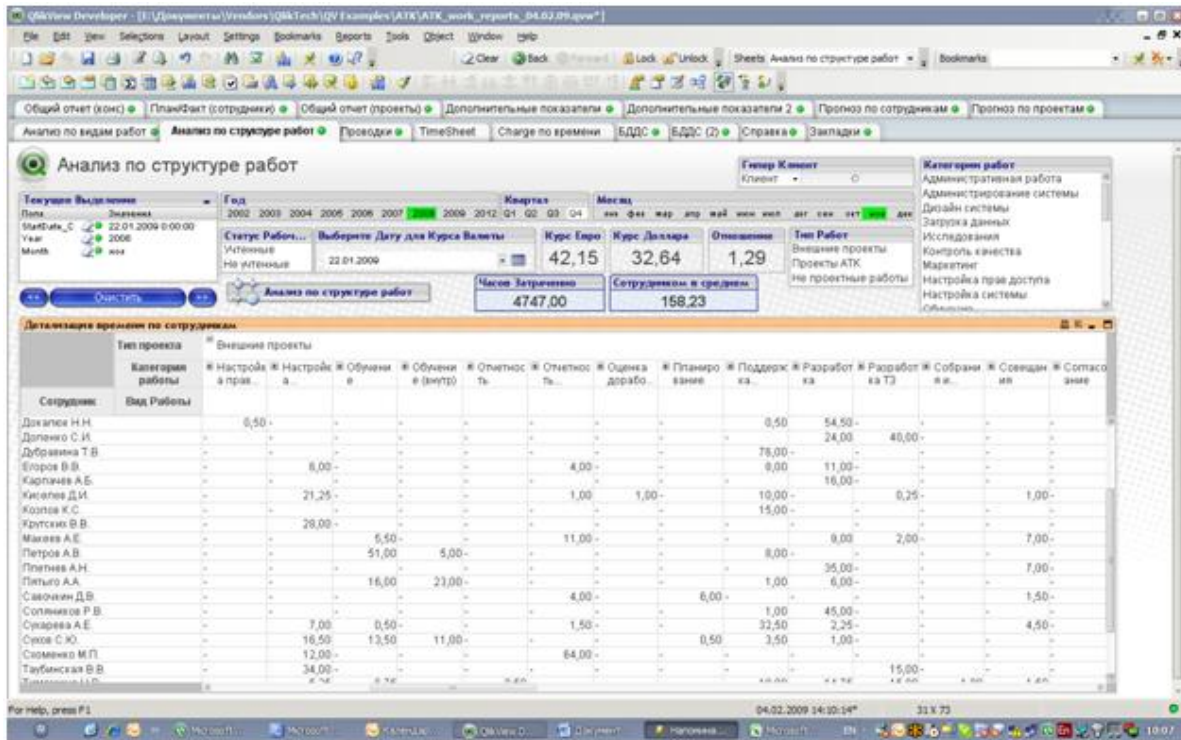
QlikView Developer - [E:\Документы\Vendors\QlikTech\QV Examples\ATK\ATK_work_reports_04.02.09.qvw*]

File Edit View Selections Layout Settings Bookmarks Reports Tools Object Window Help

Clear Back Forward Lock Unlock Sheets Анализ по структуре работ Bookmarks

Общий отчет (конс) | План/Факт (сотрудники) | Общий отчет (проекты) | Дополнительные показатели | Дополнительные показатели 2 | Прогноз по сотрудникам | Прогноз по проектам

Анализ по видам работ | Анализ по структуре работ | Проводки | TimeSheet | Charge по времени | БДДС | БДДС (2) | Справка | Закладки

Анализ по структуре работ

Гипер Клиент
Клиент

Категории работ
Административная работа
Администрирование системы
Дизайн системы
Загрузка данных
Исследования
Контроль качества
Маркетинг
Настройка прав доступа
Настройка системы

Текущие Выделения
Поля Значения
StartDate_C 22.01.2009 0:00:00
Year 2008
Month янв

Год
2002 2003 2004 2005 2006 2007 2008 2009 2012

Квартал
Q1 Q2 Q3 Q4

Месяц
янв фев мар апр май июн июл авг сен окт ноя дек

Статус Работ
Учтенные
Не учтенные

Выберите Дату для Курса Валюты
22.01.2009

Курс Евро
42,15

Курс Доллара
32,64

Отношение
1,29

Тип Работ
Внешние проекты
Проекты АТК
Не проектные работы

Очистить

Анализ по структуре работ

Часов Затрачено
4747,00

Сотрудником в среднем
158,23

Детализация времени по сотрудникам

| Тип проекта | | Внешние проекты | | | | | | | | | | | | | |
|---|---|---|---|---|---|---|---|---|---|---|---|---|---|---|---|
| | Категории работы | Настройка прав... | Настройка... | Обучение | Обучение (внутр) | Отчетность | Отчетность... | Оценка доработ... | Планирование | Поддержка... | Разработка | Разработка ТЗ | Собрания... | Совещания | Согласование |
| Сотрудник | Вид Работы | | | | | | | | | | | | | | |
| Доханюк Н.Н. | | 0,50 | | | | | | | | 0,50 | 54,50 | | | | |
| Долженко С.И. | | | | | | | | | | | 24,00 | 40,00 | | | |
| Дубравина Т.В. | | | | | | | | | | 78,00 | | | | | |
| Егоров В.В. | | | 6,00 | | | | 4,00 | | | 8,00 | 11,00 | | | | |
| Карпачев А.Б. | | | | | | | | | | | 16,00 | | | | |
| Киселев Д.И. | | | 21,25 | | | | 1,00 | 1,00 | | 10,00 | | 0,25 | | | 1,00 |
| Козлов К.С. | | | | | | | | | | 15,00 | | | | | |
| Крутских В.В. | | | 28,00 | | | | | | | | | | | | |
| Макеев А.Е. | | | | 5,50 | | | 11,00 | | | | 9,00 | 2,00 | | | 7,00 |
| Петров А.В. | | | | 51,00 | 5,00 | | | | | 8,00 | | | | | |
| Плетнев А.Н. | | | | | | | | | | | 35,00 | | | | 7,00 |
| Пятыго А.А. | | | | 16,00 | 23,00 | | | | | 1,00 | 6,00 | | | | |
| Савочкин Д.В. | | | | | | | 4,00 | | 6,00 | | | | | | 1,50 |
| Соляников Р.В. | | | | | | | | | | 1,00 | 45,00 | | | | |
| Сухарева А.Е. | | | 7,00 | 0,50 | | | 1,50 | | | 32,50 | 2,25 | | | | 4,50 |
| Сухов С.Ю. | | | 16,50 | 13,50 | 11,00 | | | | 0,50 | 3,50 | 1,00 | | | | |
| Схоменко М.П. | | | 12,00 | | | | 64,00 | | | | | | | | |
| Таубинская В.В. | | | 34,00 | | | | | | | | | 15,00 | | | |

For Help, press F1
04.02.2009 14:10:14*
31 X 73
10:07